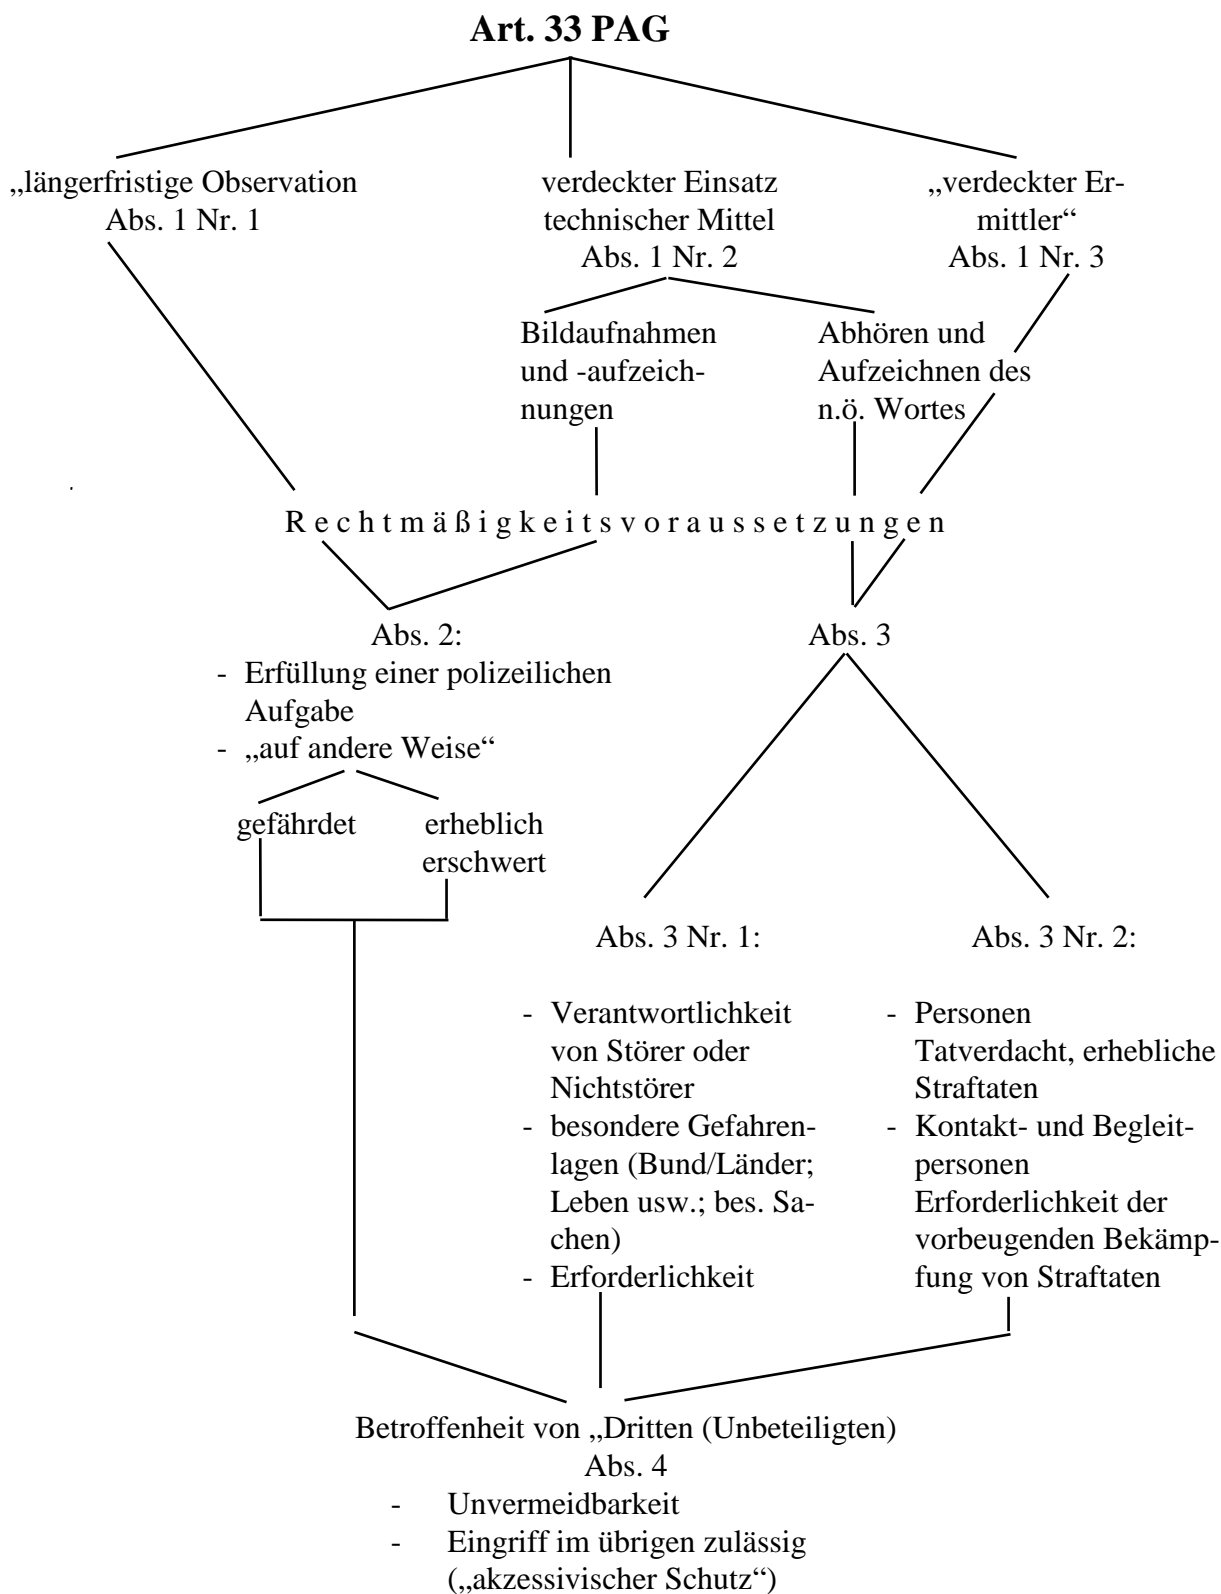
Art. 33 PAG

„längerfristige Observation
Abs. 1 Nr. 1

verdeckter Einsatz technischer Mittel
Abs. 1 Nr. 2

„verdeckter Ermittler“
Abs. 1 Nr. 3

Bildaufnahmen und -aufzeichnungen

Abhören und Aufzeichnen des n.ö. Wortes

R e c h t m ä ß i g k e i t s v o r a u s s e t z u n g e n

Abs. 2:
- Erfüllung einer polizeilichen Aufgabe
- „auf andere Weise“

gefährdet

erheblich erschwert

Abs. 3

Abs. 3 Nr. 1:

- Verantwortlichkeit von Störer oder Nichtstörer
- besondere Gefahrenlagen (Bund/Länder; Leben usw.; bes. Sachen)
- Erforderlichkeit

Abs. 3 Nr. 2:

- Personen Tatverdacht, erhebliche Straftaten
- Kontakt- und Begleitpersonen Erforderlichkeit der vorbeugenden Bekämpfung von Straftaten

Betroffenheit von „Dritten (Unbeteiligten)
Abs. 4
- Unvermeidbarkeit
- Eingriff im übrigen zulässig („akzessivischer Schutz“)